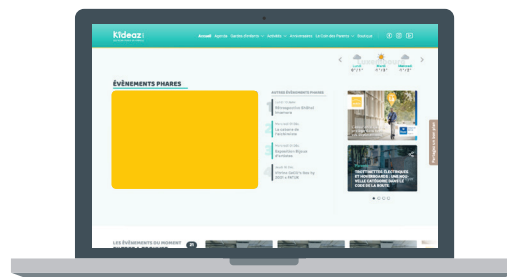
Kideaz

Accueil Agenda Sorties Enfants Activités Anniversaires Le Coin des Parents Boutique

ÉVÈNEMENTS PHARES

AUTRES ÉVÈNEMENTS PHARES

TROTTINETTES ÉLECTRIQUES ET HOVERBOARDS : UNE NOUVELLE CATÉGORIE D'USAGERS DE LA ROUTE

LES ÉVÈNEMENTS DU MOMENT